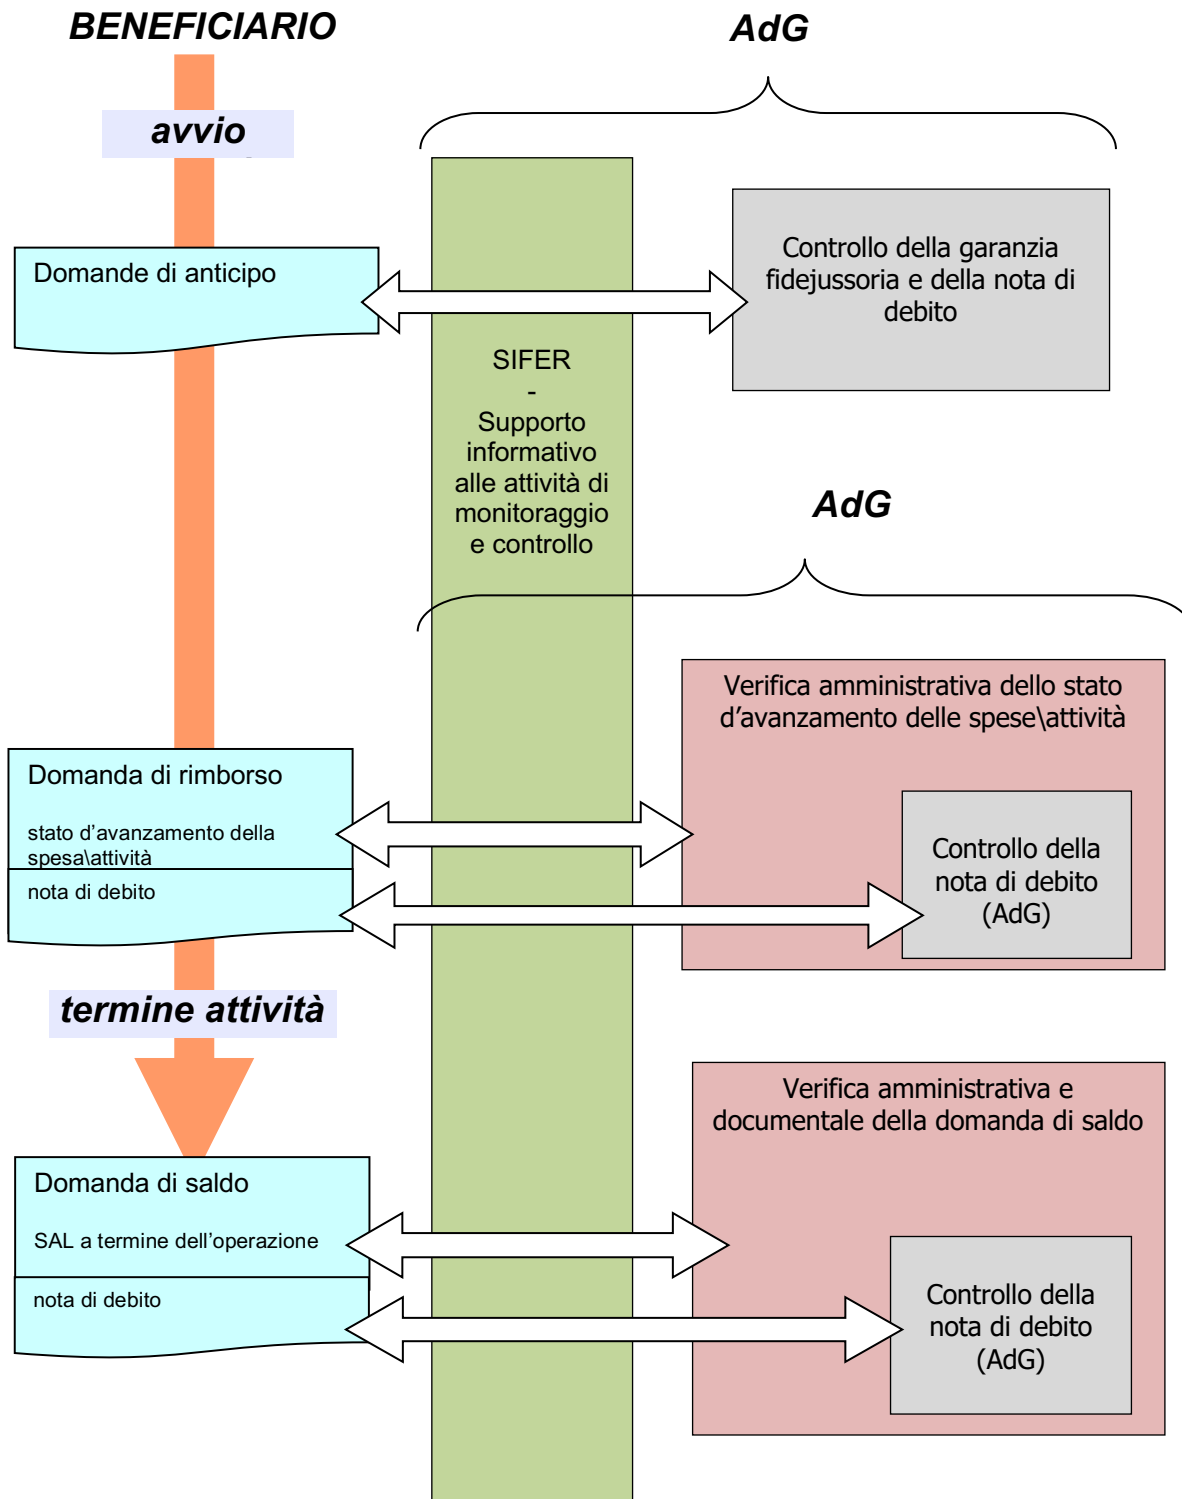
BENEFICIARIO

AdG

avvio

Domande di anticipo

Controllo della garanzia fidejussoria e della nota di debito

SIFER
-
Supporto informativo alle attività di monitoraggio e controllo

AdG

Verifica amministrativa dello stato d'avanzamento delle spese\attività

Domanda di rimborso

stato d'avanzamento della spesa\attività

nota di debito

Controllo della nota di debito (AdG)

termine attività

Verifica amministrativa e documentale della domanda di saldo

Domanda di saldo

SAL a termine dell'operazione

nota di debito

Controllo della nota di debito (AdG)